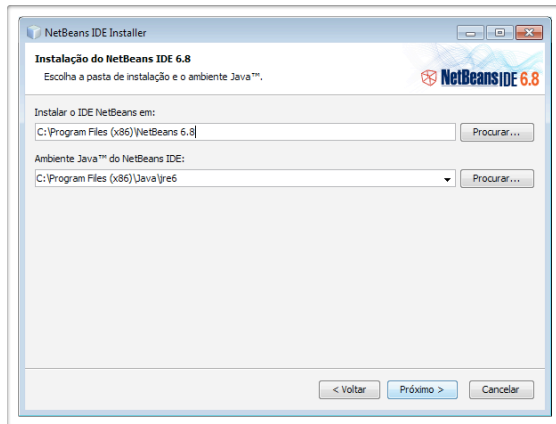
NetBeans IDE Installer

Instalação do NetBeans IDE 6.8

Escolha a pasta de instalação e o ambiente Java™.

NetBeans IDE 6.8

Instalar o IDE NetBeans em:

C:\Program Files (x86)\NetBeans 6.8

Procurar...

Ambiente Java™ do NetBeans IDE:

C:\Program Files (x86)\Java\jre6

Procurar...

< Voltar

Próximo >

Cancelar